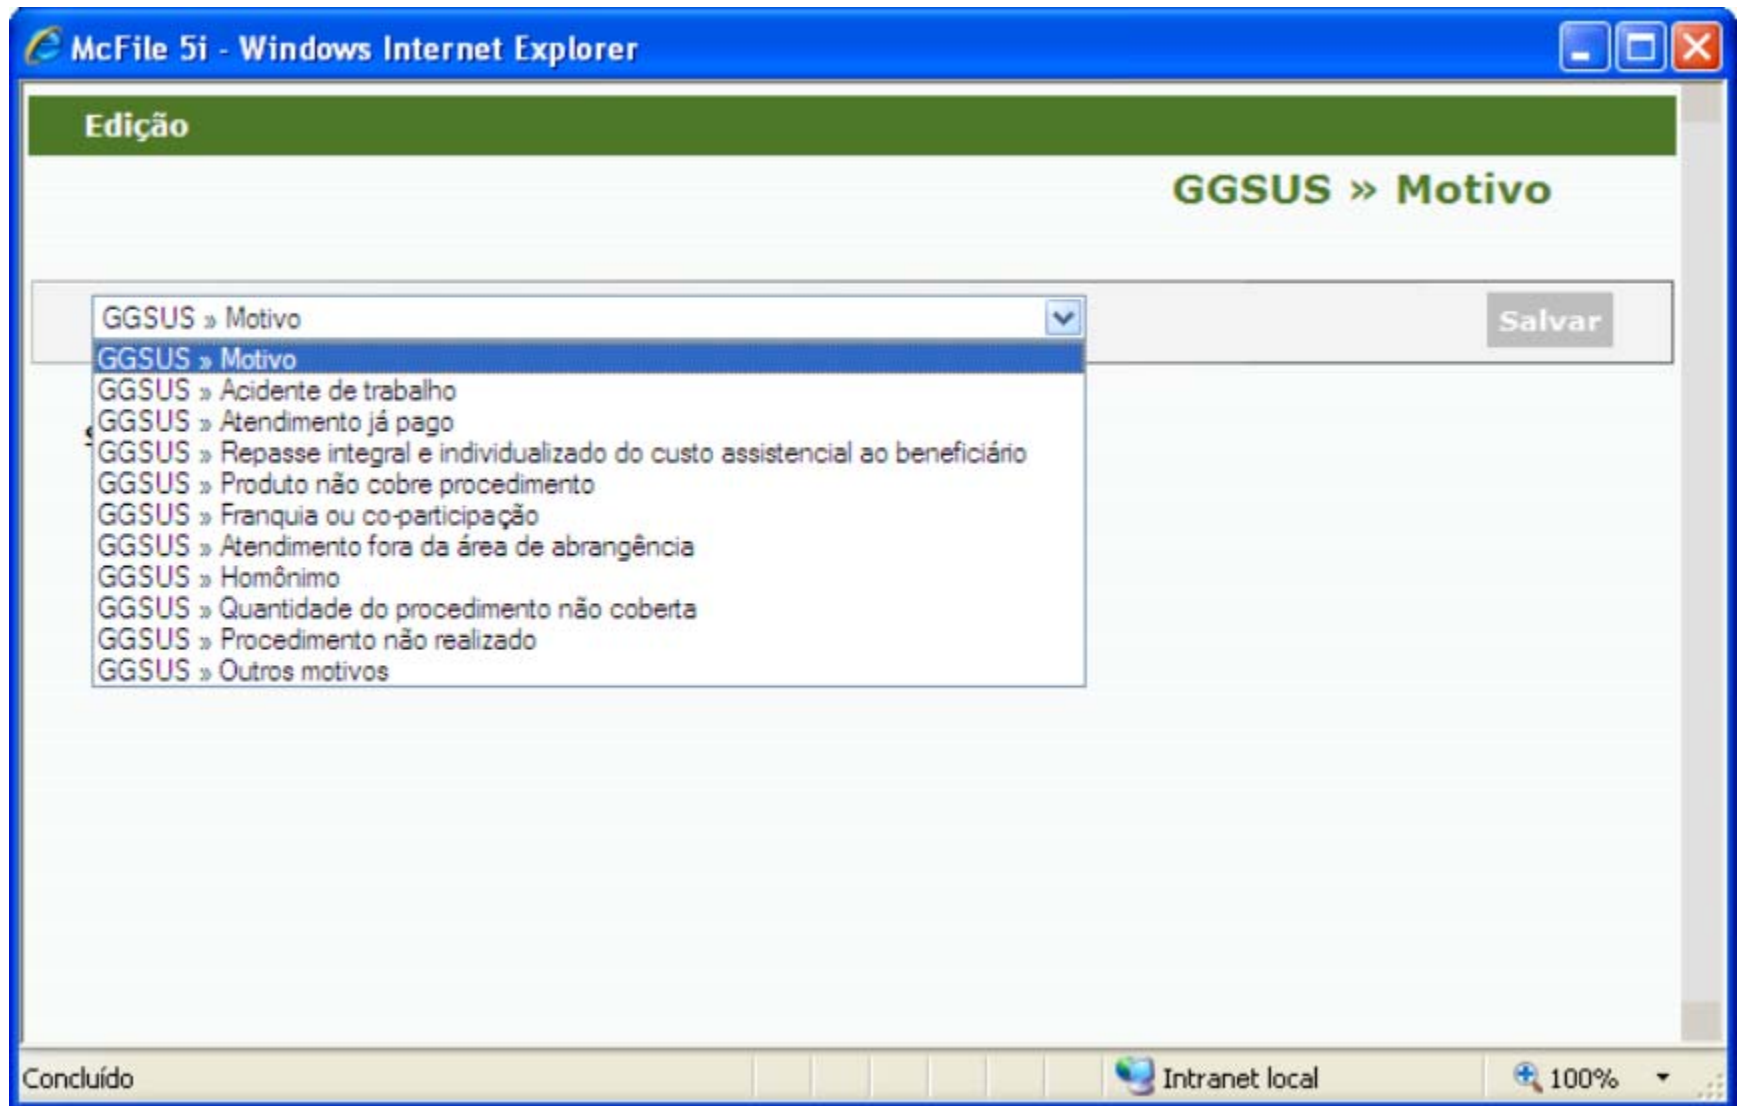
McFile 5i - Windows Internet Explorer

Edição

GGSUS » Motivo

GGSUS » Motivo

Salvar

GGSUS » Motivo
GGSUS » Acidente de trabalho
GGSUS » Atendimento já pago
GGSUS » Repasse integral e individualizado do custo assistencial ao beneficiário
GGSUS » Produto não cobre procedimento
GGSUS » Franquia ou co-participação
GGSUS » Atendimento fora da área de abrangência
GGSUS » Homônimo
GGSUS » Quantidade do procedimento não coberta
GGSUS » Procedimento não realizado
GGSUS » Outros motivos

Concluído

Intranet local

100%